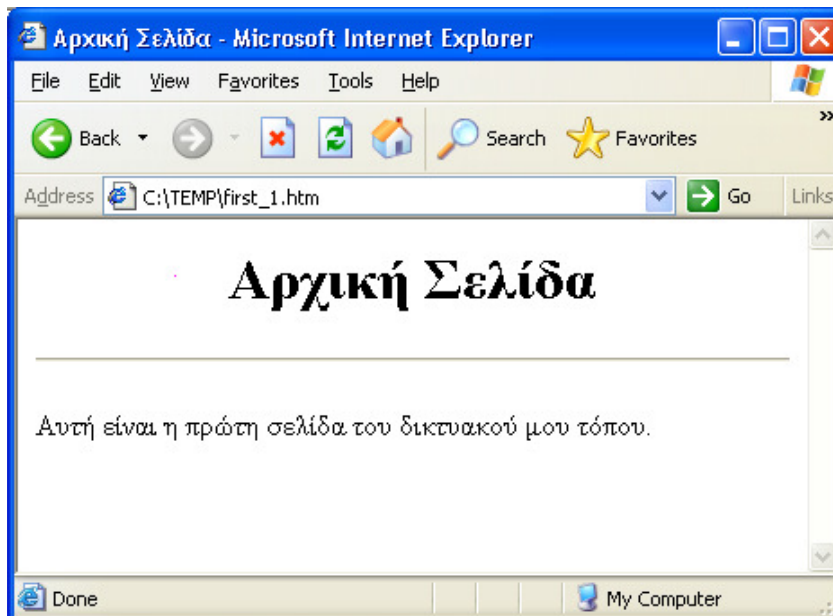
Αρχική Σελίδα - Microsoft Internet Explorer

File Edit View Favorites Tools Help

Back Search Favorites

Address C:\TEMP\first_1.htm Go Links

# Αρχική Σελίδα

Αυτή είναι η πρώτη σελίδα του δικτυακού μου τόπου.

Done My Computer